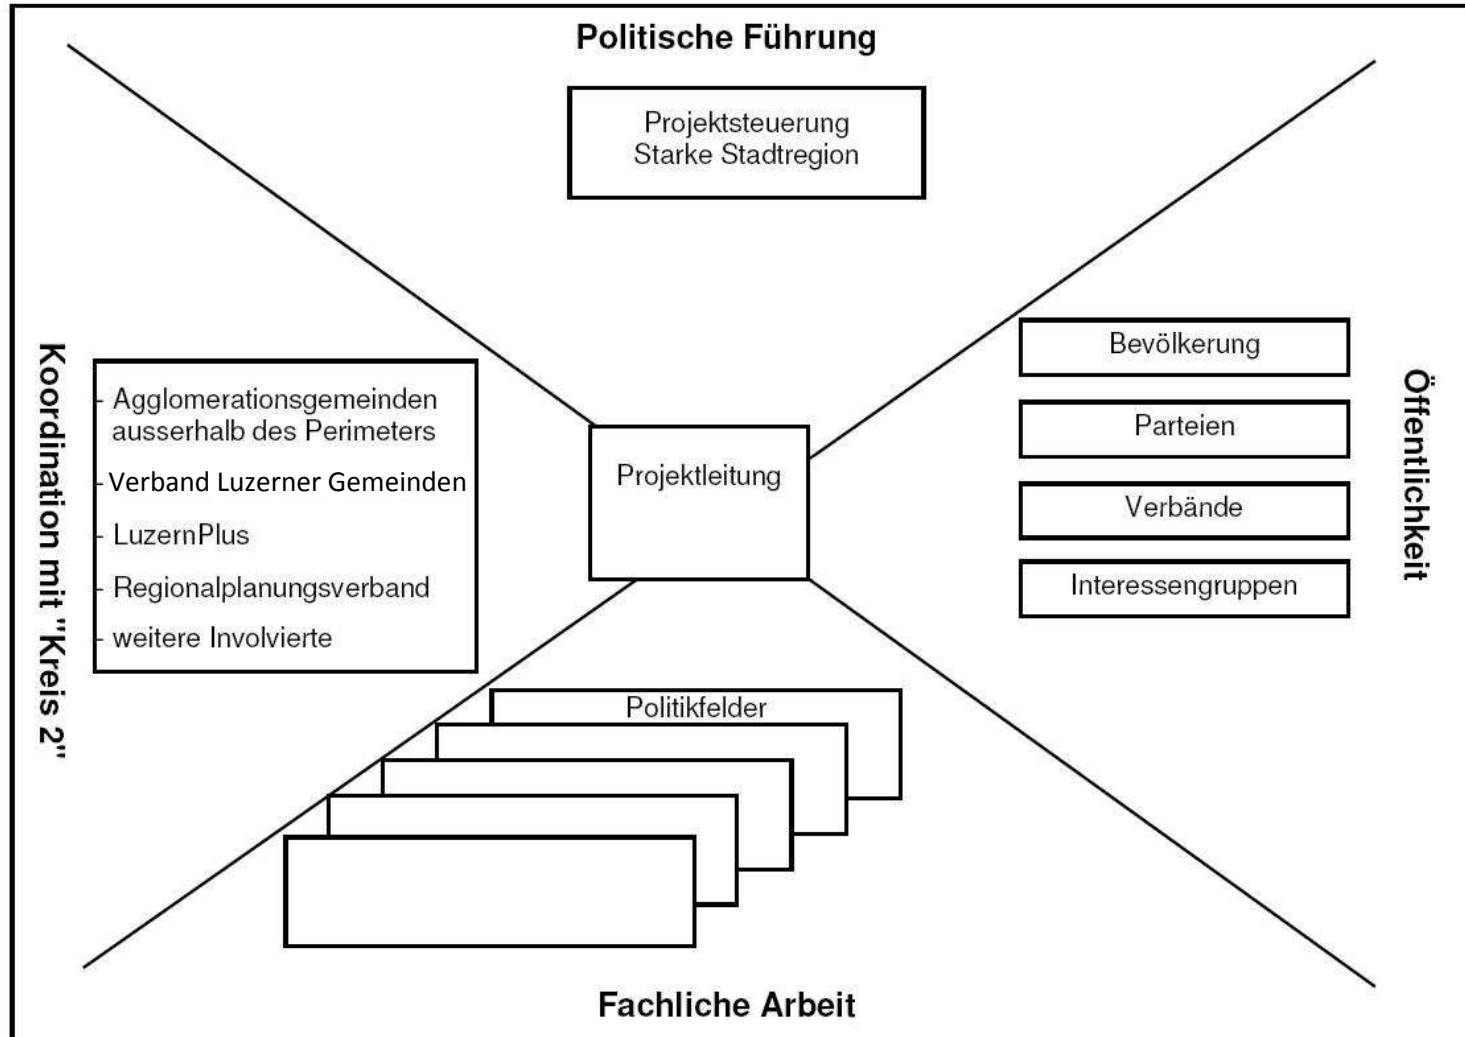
Politische Führung

Projektsteuerung
Starke Stadtregion

Koordination mit "Kreis 2"

- Agglomerationsgemeinden ausserhalb des Perimeters
- Verband Luzerner Gemeinden
- LuzernPlus
- Regionalplanungsverband
- weitere Involvierte

Projektleitung

Bevölkerung

Parteien

Verbände

Interessengruppen

Öffentlichkeit

Politikfelder

Fachliche Arbeit